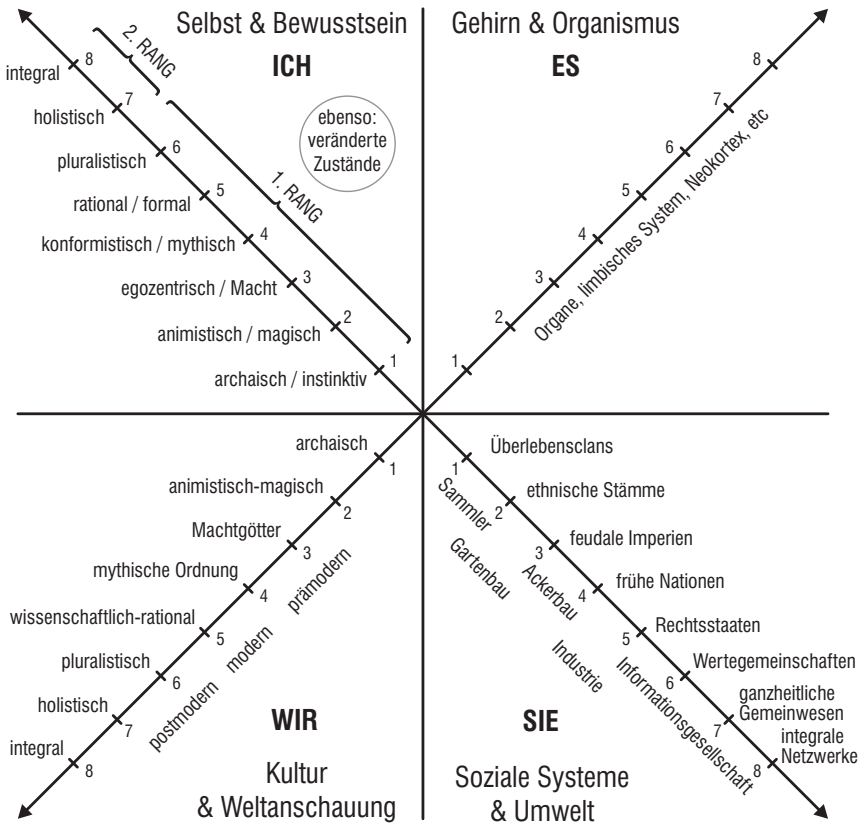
Selbst & Bewusstsein

ICH

2. RANG

1. RANG

ebenso: veränderte Zustände

integral 8
holistisch 7
pluralistisch 6
rational / formal 5
konformistisch / mythisch 4
egozentrisch / Macht 3
animistisch / magisch 2
archaisch / instinktiv 1

Gehirn & Organismus

ES

1 2 3 4 5 6 7 8
Organe, limbisches System, Neokortex, etc

archaisch 1
animistisch-magisch 2
Machtgötter 3
mythische Ordnung 4
wissenschaftlich-rational 5
pluralistisch 6
holistisch 7
integral 8

prämodern
modern
postmodern

WIR

Kultur & Weltanschauung

1 Überlebensclans
2 ethnische Stämme
3 feudale Imperien
4 frühe Nationen
5 Rechtsstaaten
6 Wertegemeinschaften
7 ganzheitliche Gemeinwesen
8 integrale Netzwerke

Sammler
Gartenbau
Ackerbau
Industrie
Informationsgesellschaft

SIE

Soziale Systeme & Umwelt